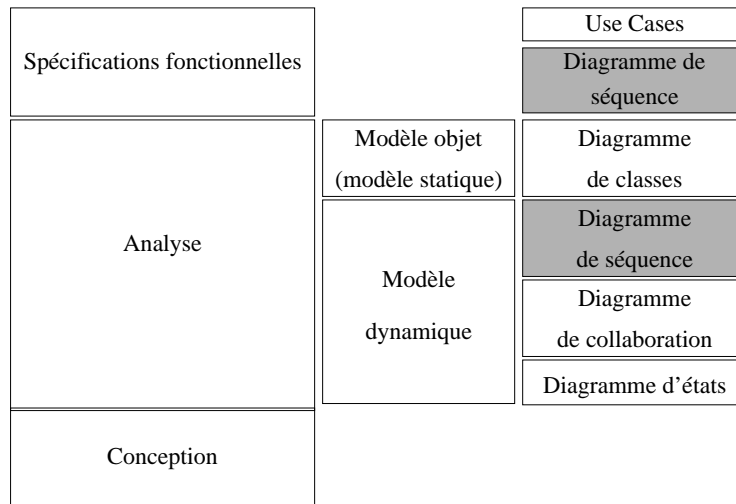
Spécifications fonctionnelles

Use Cases

Diagramme de séquence

Analyse

Modèle objet (modèle statique)

Diagramme de classes

Modèle dynamique

Diagramme de séquence

Diagramme de collaboration

Diagramme d'états

Conception